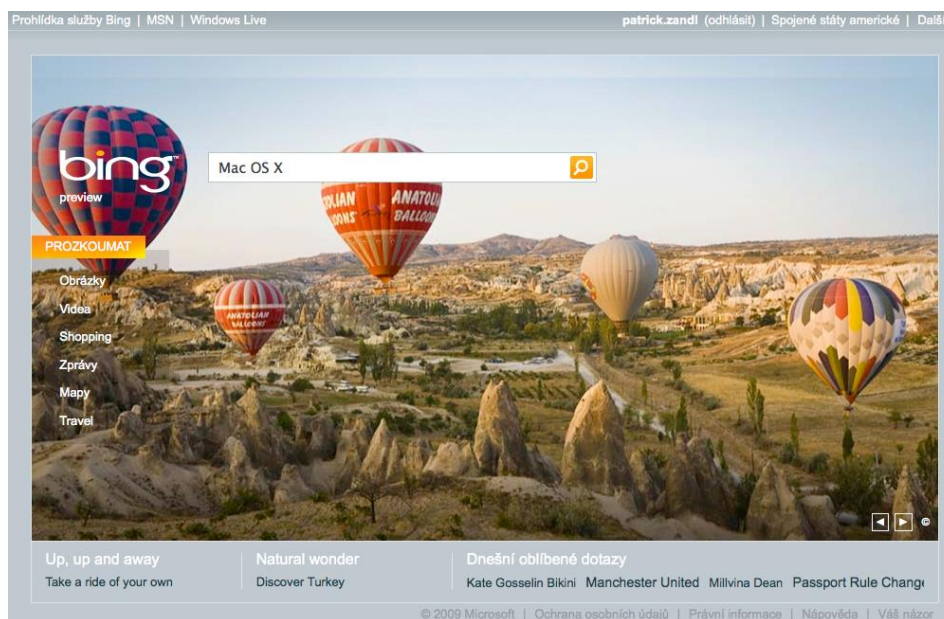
Prohlídka služby Bing | MSN | Windows Live

patrick.zandl (odhlásit) | Spojené státy americké | Další

bing preview

Mac OS X

ANATOLIAN BALLOONS

ANATOLIAN BALLOONS

ANATOLIAN BALLOONS

PROZKOUMAT

Obrázky

Videa

Shopping

Zprávy

Mapy

Travel

Up, up and away

Take a ride of your own

Natural wonder

Discover Turkey

Dnešní oblíbené dotazy

Kate Gosselin Bikini Manchester United Millvina Dean Passport Rule Chang

© 2009 Microsoft | Ochrana osobních údajů | Právní informace | Nápověda | Váš názor